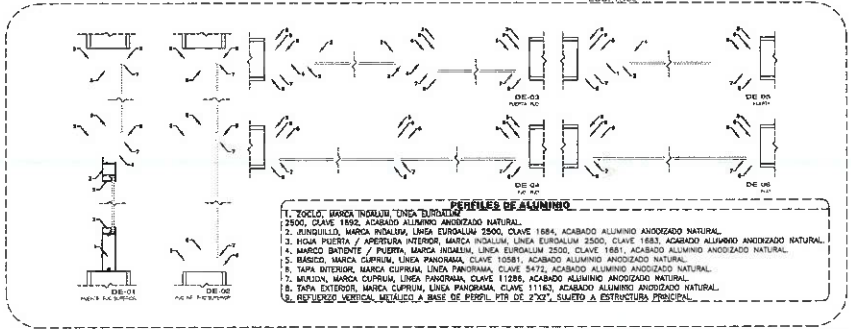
DE-01
PUERTA FIJO SUPERIOR

DE-02

DE-03
PUERTA FIJO

DE-04

DE-05

DE-06

PERFILES DE ALUMINIO
1. ZOCLO, MARCA INDALUM, LINEA EURODALUM 2500, CLAVE 1692, ACABADO ALUMINIO ANODIZADO NATURAL.
2. JUNQUILLO, MARCA INDALUM, LINEA EURODALUM 2500, CLAVE 1684, ACABADO ALUMINIO ANODIZADO NATURAL.
3. HOJA PUERTA / APERTURA INTERIOR, MARCA INDALUM, LINEA EURODALUM 2500, CLAVE 1683, ACABADO ALUMINIO ANODIZADO NATURAL.
4. MARCO BATIENTE / PUERTA, MARCA INDALUM, LINEA EURODALUM 2500, CLAVE 1681, ACABADO ALUMINIO ANODIZADO NATURAL.
5. BASICO, MARCA CUPRUM, LINEA PANORAMA, CLAVE 10581, ACABADO ALUMINIO ANODIZADO NATURAL.
6. TAPA INTERIOR, MARCA CUPRUM, LINEA PANORAMA, CLAVE 5472, ACABADO ALUMINIO ANODIZADO NATURAL.
7. MULLION, MARCA CUPRUM, LINEA PANORAMA, CLAVE 11286, ACABADO ALUMINIO ANODIZADO NATURAL.
8. TAPA EXTERIOR, MARCA CUPRUM, LINEA PANORAMA, CLAVE 11163, ACABADO ALUMINIO ANODIZADO NATURAL.
9. REFUERZO VERTICAL METALICO A BASE DE PERFIL PTR DE 2"X2", SUJETO A ESTRUCTURA PRINCIPAL.